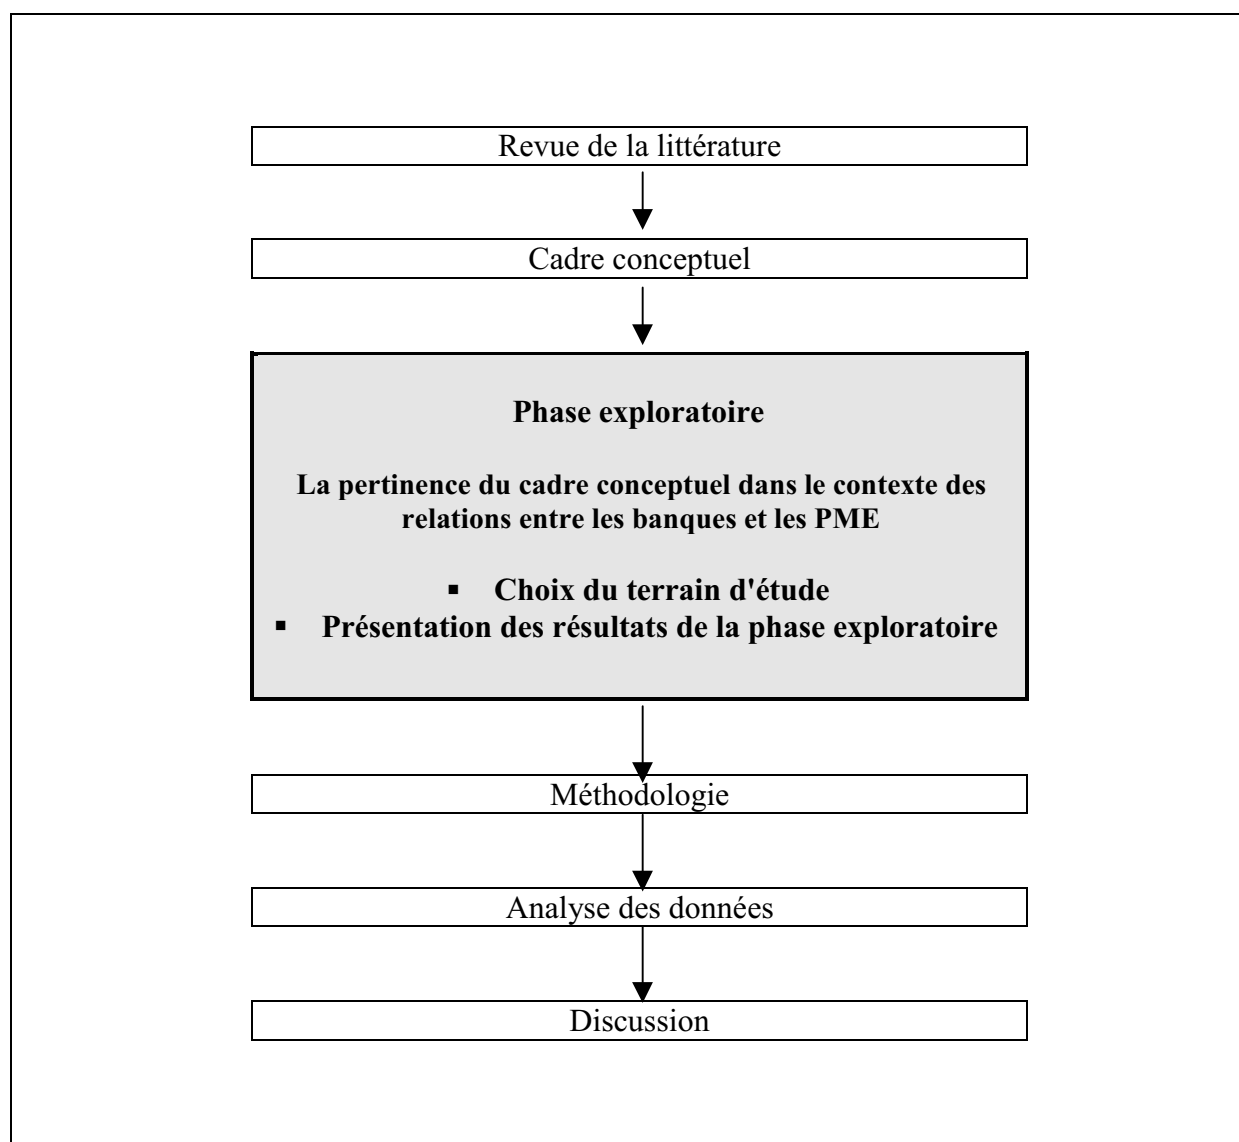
Revue de la littérature

Cadre conceptuel

Phase exploratoire

La pertinence du cadre conceptuel dans le contexte des relations entre les banques et les PME

- Choix du terrain d'étude
- Présentation des résultats de la phase exploratoire

Méthodologie

Analyse des données

Discussion